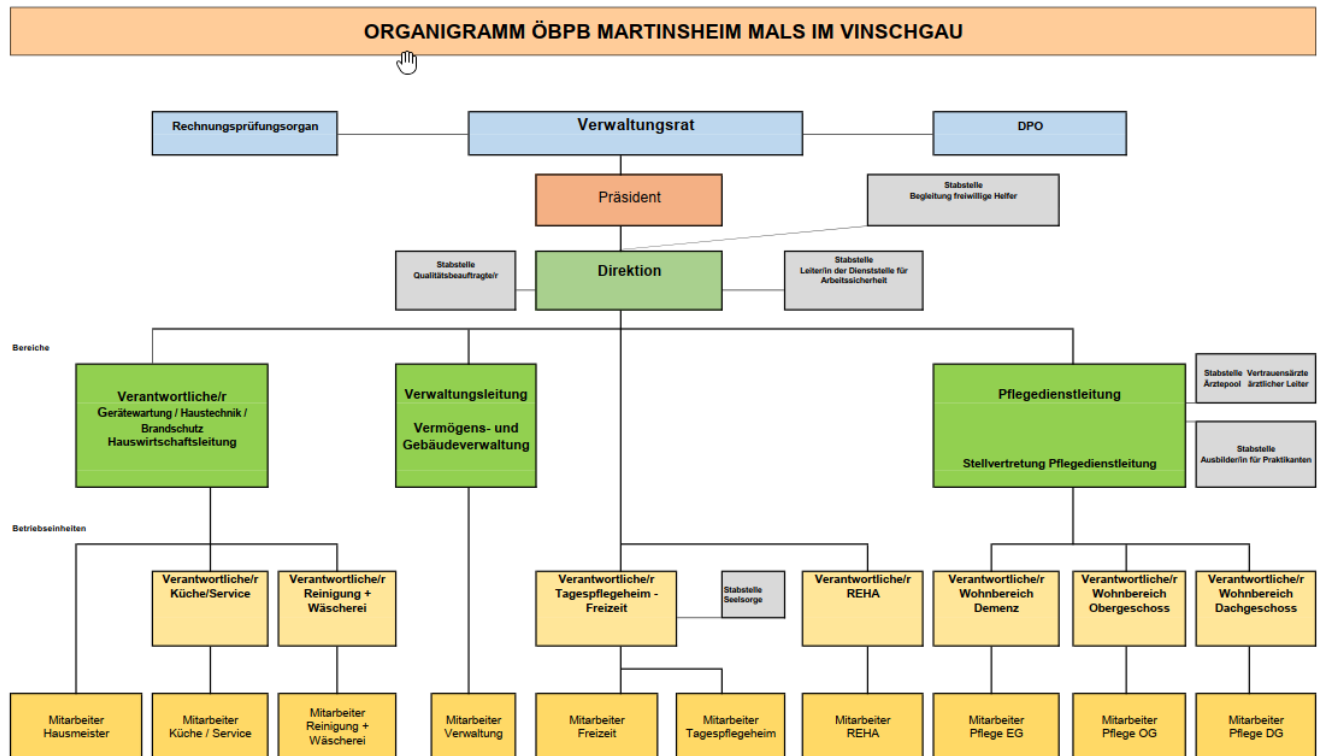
ORGANIGRAMM ÖBPB MARTINSHEIM MALS IM VINSCHGAU

Rechnungsprüfungsorgan

Verwaltungsrat

DPO

Präsident

Stabstelle
Begleitung freiwillige Helfer

Stabstelle
Qualitätsbeauftragte/r

Direktion

Stabstelle
Leiter/in der Dienststelle für Arbeitssicherheit

Bereiche

Verantwortliche/r
Gerätewartung / Haustechnik / Brandschutz
Hauswirtschaftsleitung

Verwaltungsleitung

Vermögens- und Gebäudeverwaltung

Pflegedienstleitung

Stellvertretung Pflegedienstleitung

Stabstelle Ärztepool

Vertrauensärzte ärztlicher Leiter

Stabstelle
Ausbilder/in für Praktikanten

Betriebseinheiten

Verantwortliche/r
Küche/Service

Verantwortliche/r
Reinigung + Wäscherei

Verantwortliche/r
Tagespflegeheim - Freizeit

Stabstelle
Seelsorge

Verantwortliche/r
REHA

Verantwortliche/r
Wohnbereich
Demenz

Verantwortliche/r
Wohnbereich
Obergeschoss

Verantwortliche/r
Wohnbereich
Dachgeschoss

Mitarbeiter
Hausmeister

Mitarbeiter
Küche / Service

Mitarbeiter
Reinigung + Wäscherei

Mitarbeiter
Verwaltung

Mitarbeiter
Freizeit

Mitarbeiter
Tagespflegeheim

Mitarbeiter
REHA

Mitarbeiter
Pflege EG

Mitarbeiter
Pflege OG

Mitarbeiter
Pflege DG